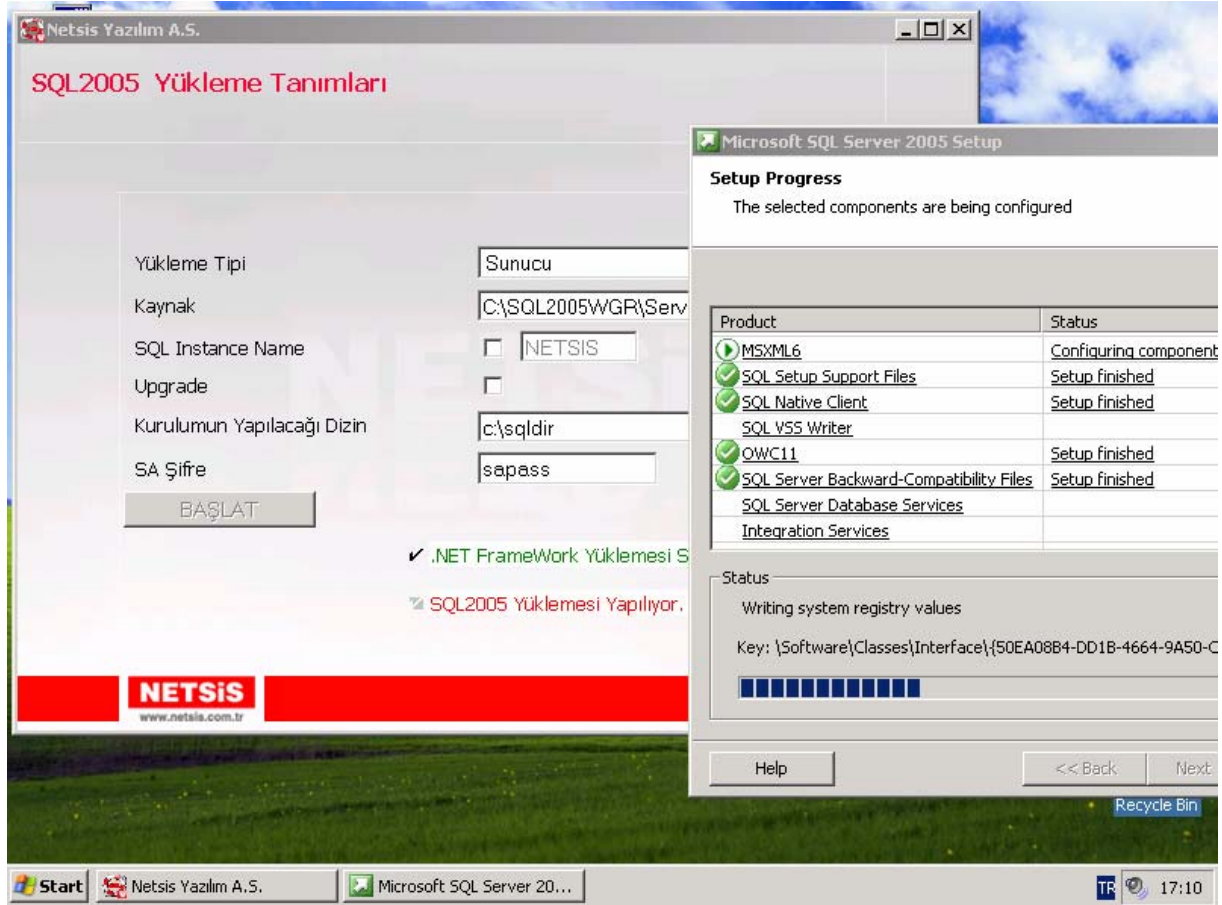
Netsis Yazılım A.S.

SQL2005 Yükleme Tanımları

Yükleme Tipi | Sunucu
Kaynak | C:\SQL2005WGR\Serv
SQL Instance Name | NETSIS
Upgrade
Kurulumun Yapılacağı Dizin | c:\sqldir
SA Şifre | sapass

BAŞLAT

✔ .NET FrameWork Yüklemesi S

SQL2005 Yüklemesi Yapılıyor.

NETSiS
www.netsis.com.tr

Microsoft SQL Server 2005 Setup

Setup Progress
The selected components are being configured

| Product | Status |
|---|---|
| MSXML6 | Configuring component |
| SQL Setup Support Files | Setup finished |
| SQL Native Client | Setup finished |
| SQL VSS Writer | |
| OWC11 | Setup finished |
| SQL Server Backward-Compatibility Files | Setup finished |
| SQL Server Database Services | |
| Integration Services | |

Status
Writing system registry values

Key: \Software\Classes\Interface\{50EA08B4-DD1B-4664-9A50-C

Help
<< Back
Next

Recycle Bin

Start | Netsis Yazılım A.S. | Microsoft SQL Server 20... | TR | 17:10